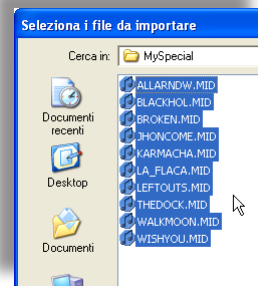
Seleziona i file da importare

Cerca in: MySpecial

Documenti recenti

Desktop

Documenti

ALLARNDW.MID
BLACKHOL.MID
BROKEN.MID
JHONCOME.MID
KARMACHA.MID
LA_FLACA.MID
LEFTOUTS.MID
THEDOCK.MID
WALKMOON.MID
WISHYOU.MID